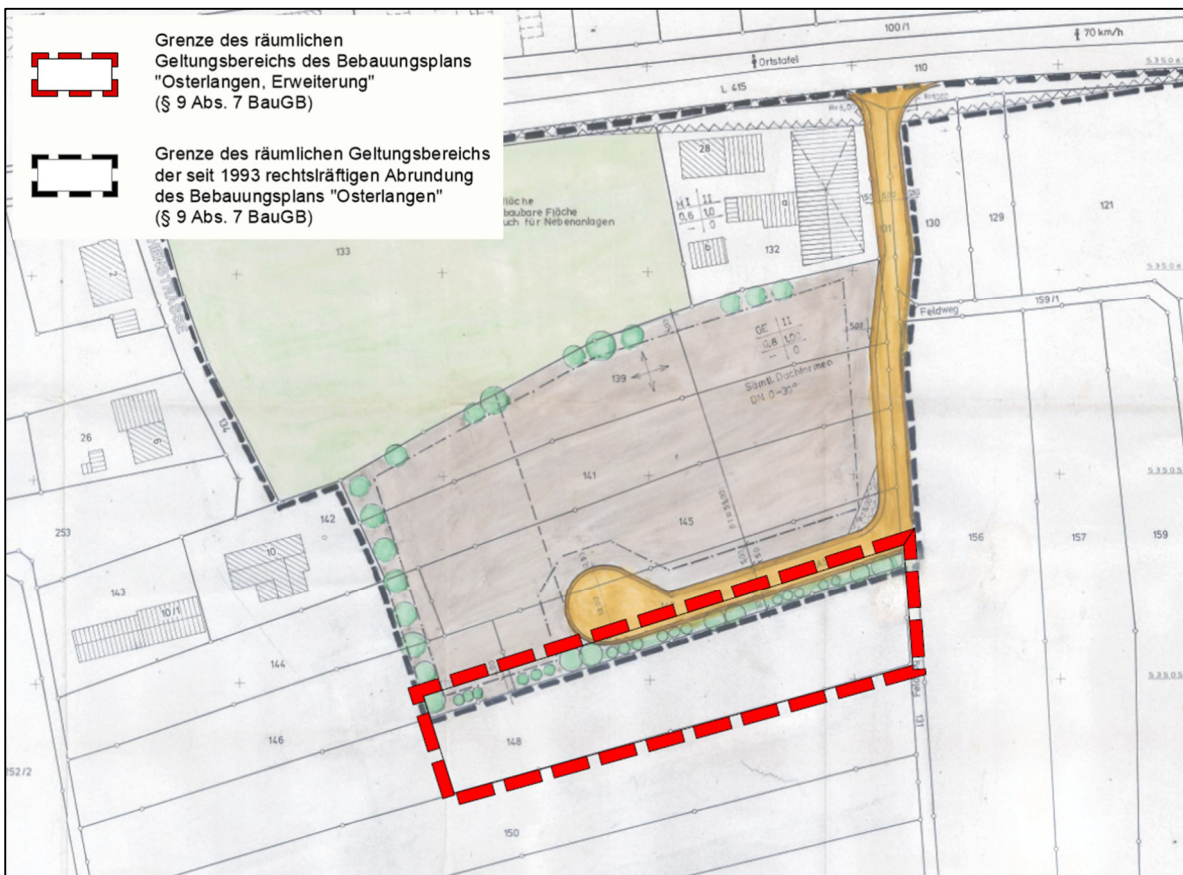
Grenze des räumlichen Geltungsbereichs des Bebauungsplans "Osterlangen, Erweiterung" (§ 9 Abs. 7 BauGB)

Grenze des räumlichen Geltungsbereichs der seit 1993 rechtslräftigen Abrundung des Bebauungsplans "Osterlangen" (§ 9 Abs. 7 BauGB)

100/1
70 km/h
Ortstafel
110
L 415
28
MI II
0,6 1,0
Fläche
bebaubare Fläche
auch für Nebenanlagen
133
132
130
129
121
159/1
Feldweg
GE II
0,8 1,0
139
Sämtl. Dachformen
DN 0-30°
26
141
145
142
253
10
156
157
159
143
10/1
144
146
148
152/2
150